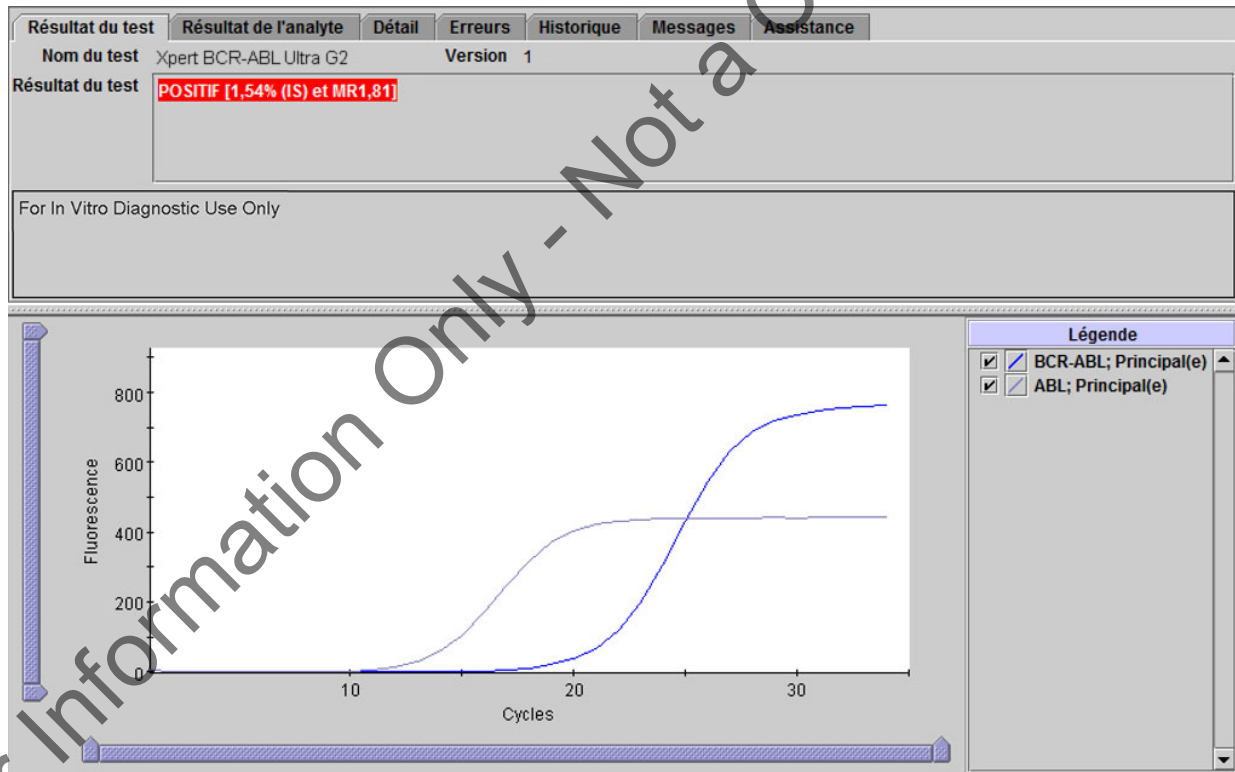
Résultat du test | Résultat de l'analyte | Détail | Erreurs | Historique | Messages | Assistance

Nom du test Xpert BCR-ABL Ultra G2 Version 1

Résultat du test POSITIF [1,54% (IS) et MR1,81]

For In Vitro Diagnostic Use Only

800
600
400
200
0
Fluorescence
10
20
30
Cycles

Légende
BCR-ABL; Principal(e)
ABL; Principal(e)

For Information Only - Not a C